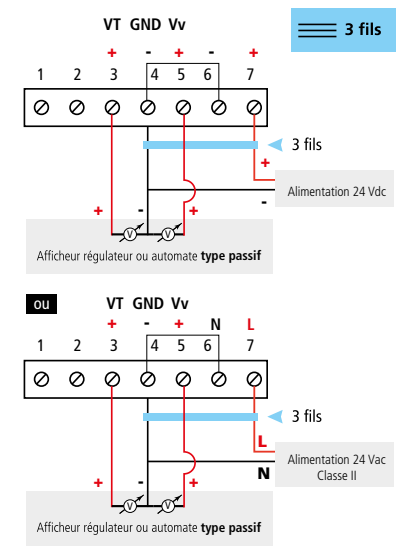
VT GND Vv

3 fils

+ - + - +

1 2 3 4 5 6 7

3 fils

+

Alimentation 24 Vdc

-

+ - +

Afficheur régulateur ou automate **type passif**

ou

VT GND Vv

+ - + N L

1 2 3 4 5 6 7

3 fils

L

Alimentation 24 Vac Classe II

N

+ - +

Afficheur régulateur ou automate **type passif**